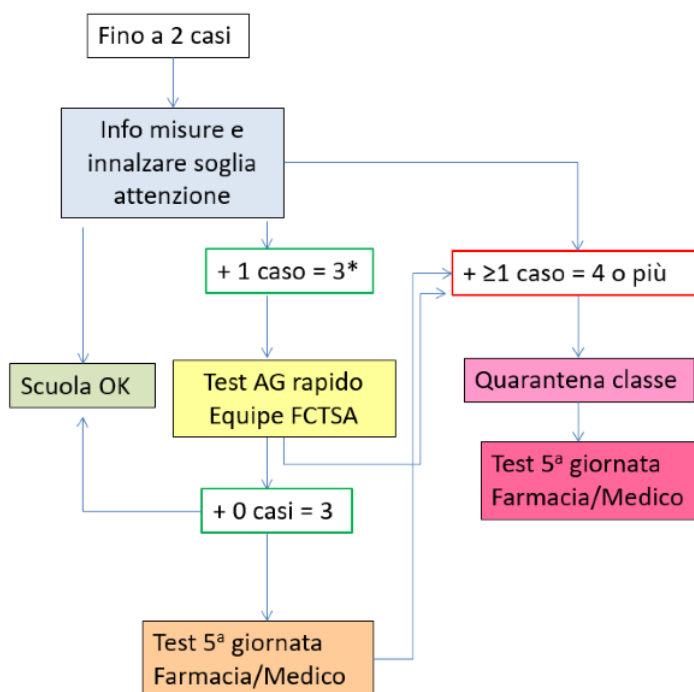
Fino a 2 casi

Info misure e innalzare soglia attenzione

+ 1 caso = 3*

+ ≥1 caso = 4 o più

Scuola OK

Test AG rapido Equipe FCTSA

Quarantena classe

Test 5ª giornata Farmacia/Medico

+ 0 casi = 3

Test 5ª giornata Farmacia/Medico